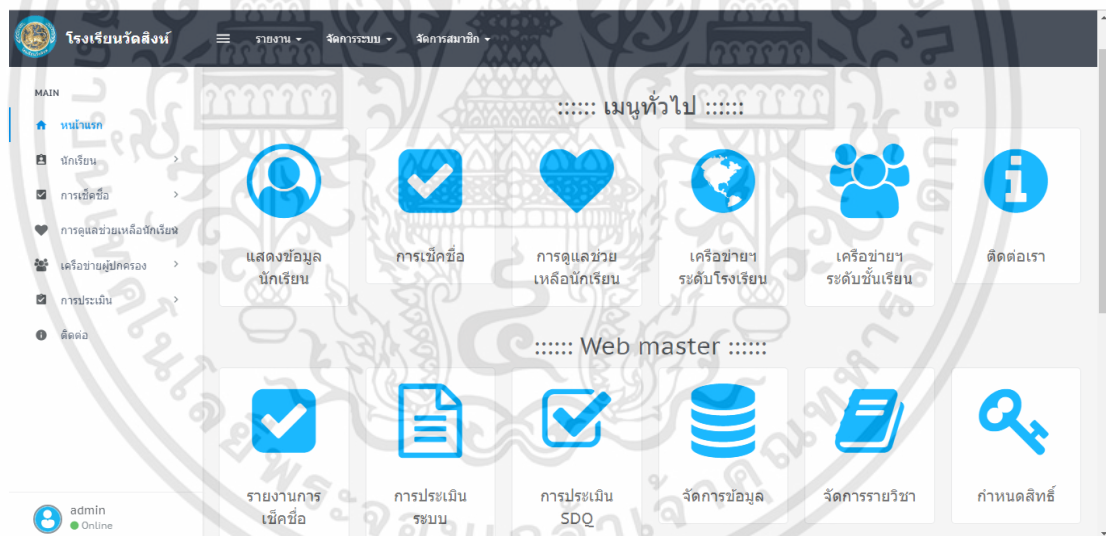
โรงเรียนวัดสิงห์

รายงาน ▾ จัดการระบบ ▾ จัดการสมาชิก ▾

MAIN

หน้าแรก

นักเรียน

การเช็คชื่อ

การดูแลช่วยเหลือนักเรียน

เครือข่ายผู้ปกครอง

การประเมิน

ติดต่อ

admin

Online

:::::: เมนูทั่วไป ::::::

แสดงข้อมูลนักเรียน

การเช็คชื่อ

การดูแลช่วยเหลือนักเรียน

เครือข่ายฯ ระดับโรงเรียน

เครือข่ายฯ ระดับชั้นเรียน

ติดต่อเรา

:::::: Web master ::::::

รายงานการเช็คชื่อ

การประเมินระบบ

การประเมิน SDQ

จัดการข้อมูล

จัดการรายวิชา

กำหนดสิทธิ์